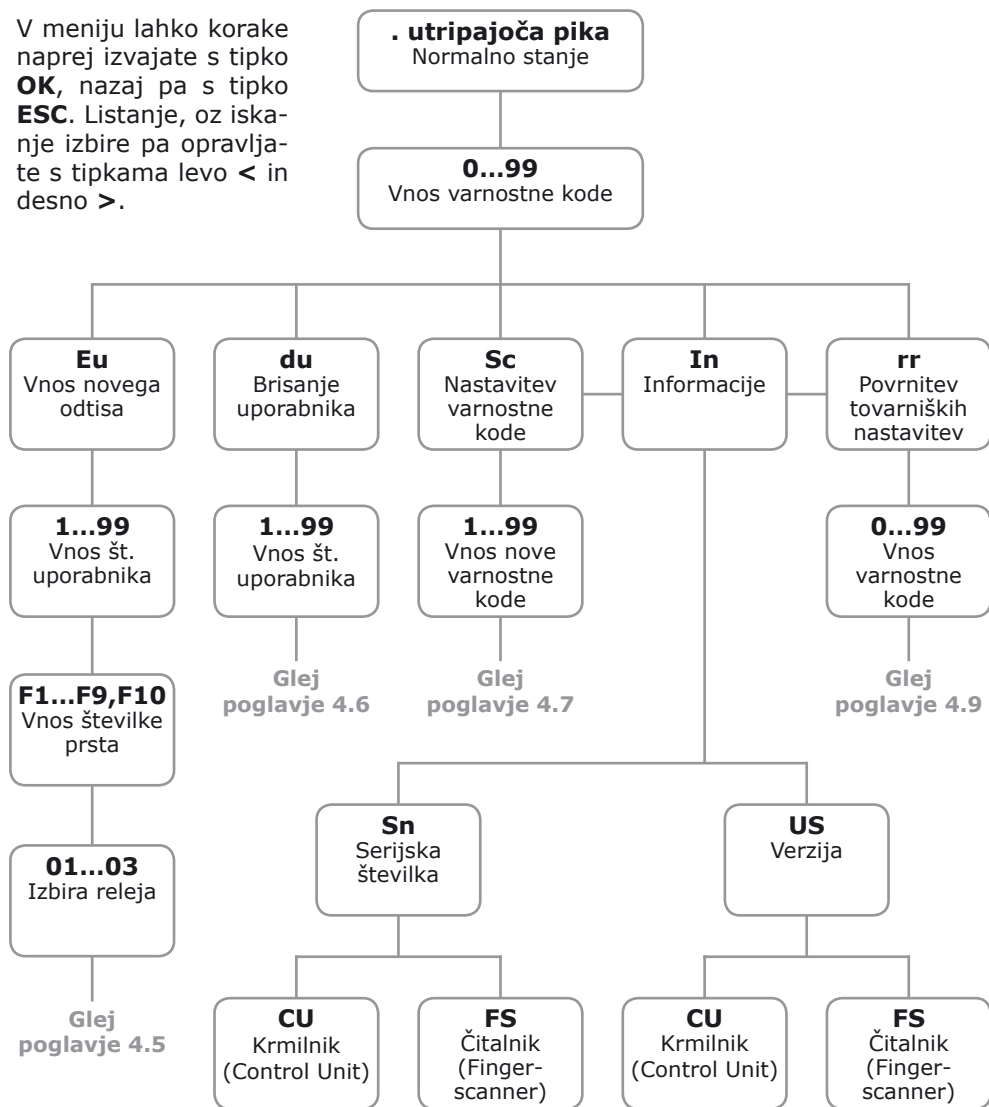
V meniju lahko korake naprej izvajate s tipko **OK**, nazaj pa s tipko **ESC**. Listanje, oz iskanje izbire pa opravljate s tipkama levo **<** in desno **>**.

**. utripajoča pika**
Normalno stanje

**0...99**
Vnos varnostne kode

**Eu**
Vnos novega odtisa

**du**
Brisanje uporabnika

**Sc**
Nastavitev varnostne kode

**In**
Informacije

**rr**
Povrnitev tovarniških nastavitev

**1...99**
Vnos št. uporabnika

**1...99**
Vnos št. uporabnika

**1...99**
Vnos nove varnostne kode

**0...99**
Vnos varnostne kode

**F1...F9,F10**
Vnos številke prsta

Glej poglavje 4.6

Glej poglavje 4.7

Glej poglavje 4.9

**01...03**
Izbira releja

Glej poglavje 4.5

**Sn**
Serijska številka

**US**
Verzija

**CU**
Krmilnik (Control Unit)

**FS**
Čitalnik (Fingerscanner)

**CU**
Krmilnik (Control Unit)

**FS**
Čitalnik (Fingerscanner)